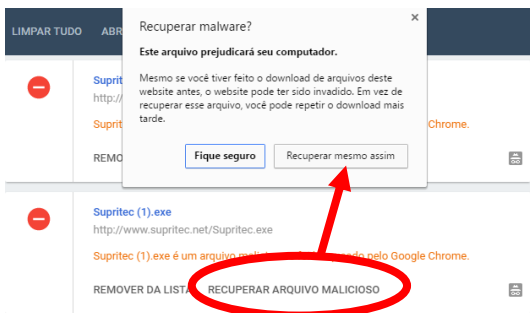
LIMPAR TUDO ABR

Recuperar malware?

×

Este arquivo prejudicará seu computador.

Mesmo se você tiver feito o download de arquivos deste website antes, o website pode ter sido invadido. Em vez de recuperar esse arquivo, você pode repetir o download mais tarde.

Fique seguro Recuperar mesmo assim

Suprit

http:/

Suprite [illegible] Chrome.

REMOV

Supritec (1).exe

http://www.supritec.net/Supritec.exe

Supritec (1).exe é um arquivo mali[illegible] pelo Google Chrome.

REMOVER DA LISTA RECUPERAR ARQUIVO MALICIOSO